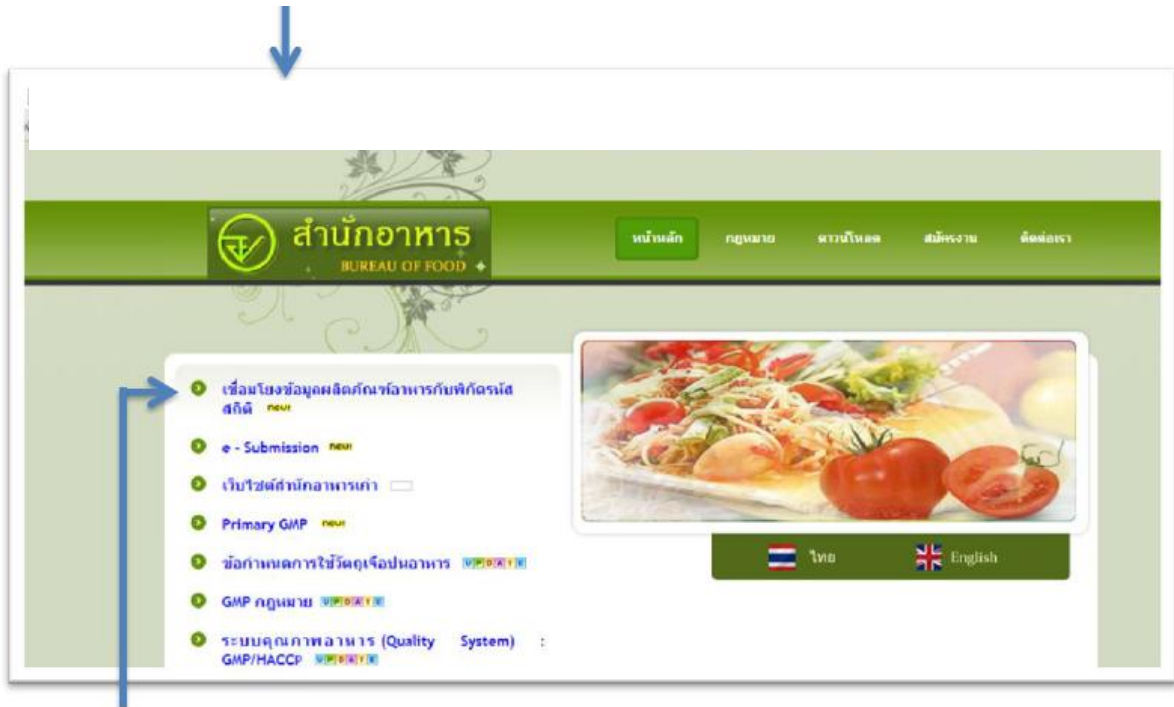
สำนักอาหาร
BUREAU OF FOOD

หน้าหลัก กฎหมาย ดาวน์โหลด สมัครงาน ติดต่อเรา

เชื่อมโยงข้อมูลผลิตภัณฑ์อาหารกับพิกัดรหัสสถิติ new

e - Submission new

เว็บไซต์สำนักอาหารเก่า

Primary GMP new

ข้อกำหนดการใช้วัตถุเจือปนอาหาร UPDATE

GMP กฎหมาย UPDATE

ระบบคุณภาพอาหาร (Quality System) : GMP/HACCP UPDATE

ไทย English